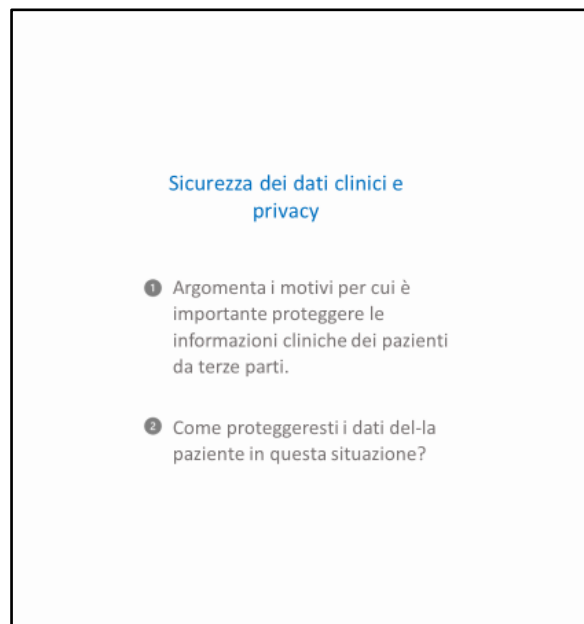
Sicurezza dei dati clinici e privacy

1 Argomenta i motivi per cui è importante proteggere le informazioni cliniche dei pazienti da terze parti.

2 Come proteggeresti i dati del-la paziente in questa situazione?